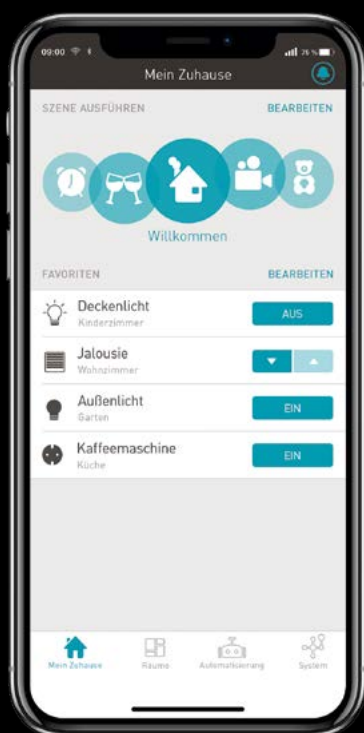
09:00

76 %

Mein Zuhause

SZENE AUSFÜHREN

BEARBEITEN

Willkommen

FAVORITEN

BEARBEITEN

Deckenlicht
Kinderzimmer

AUS

Jalousie
Wohnzimmer

Außenlicht
Garten

EIN

Kaffeemaschine
Küche

EIN

Mein Zuhause

Räume

Automatisierung

System